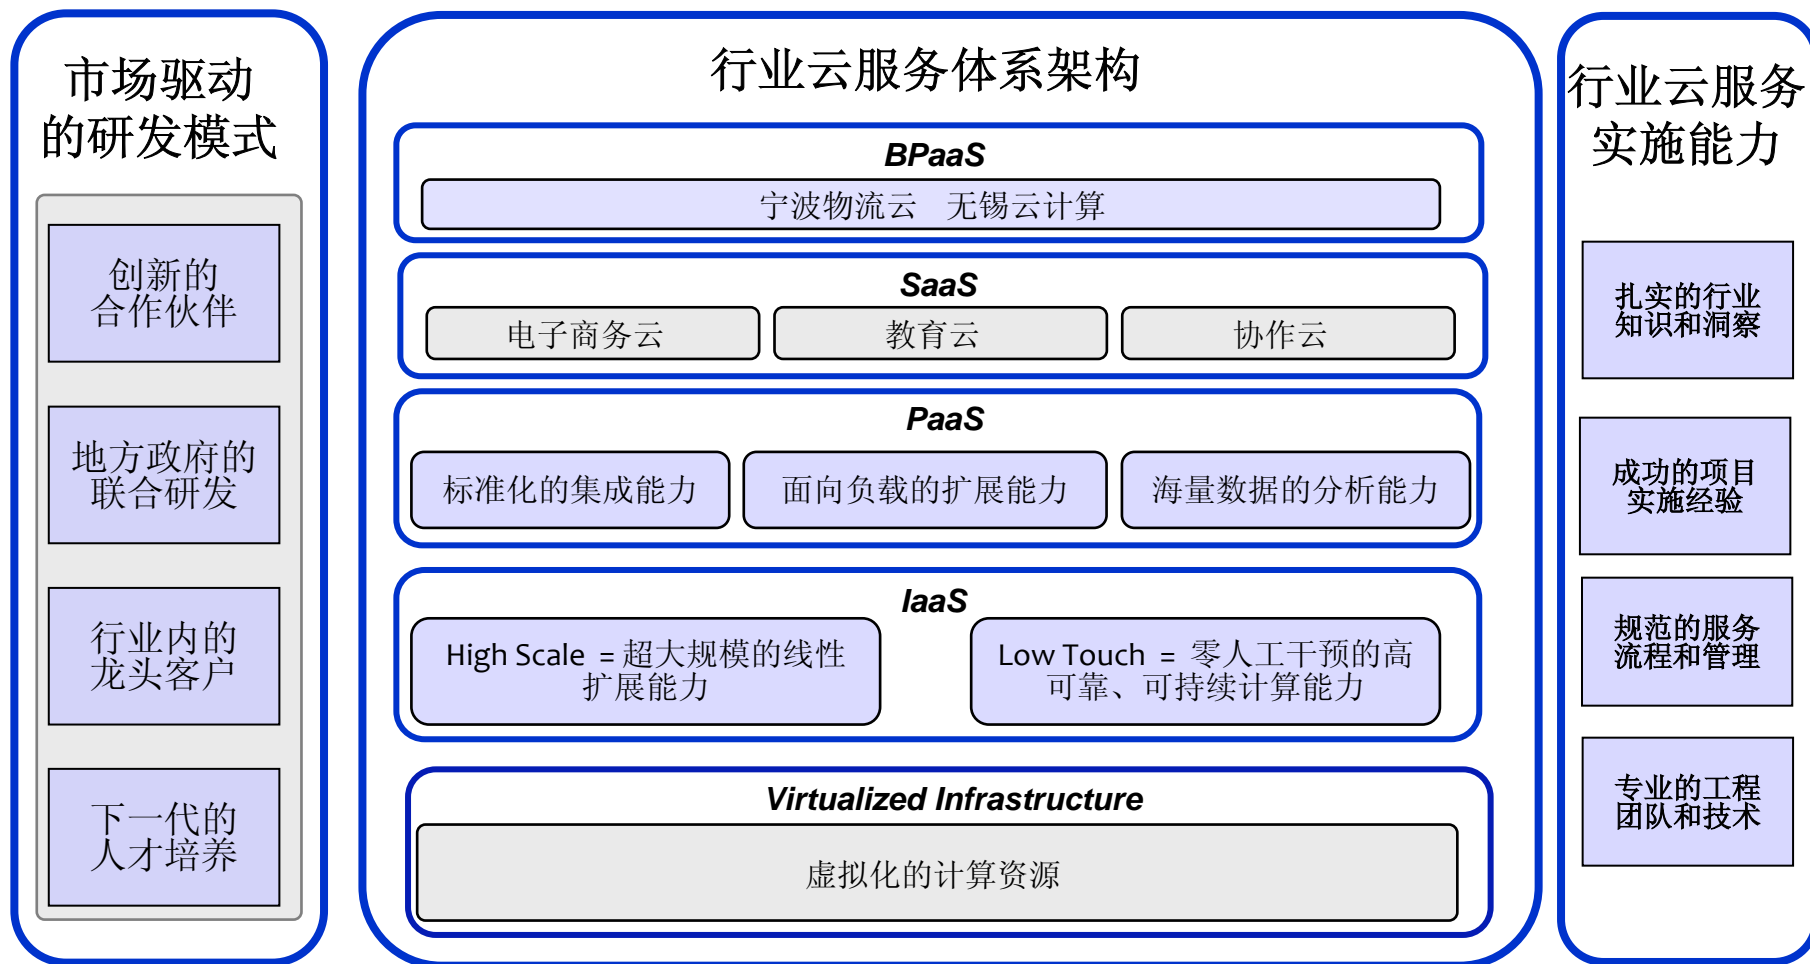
市场驱动的研发模式

创新的合作伙伴

地方政府的联合研发

行业内的龙头客户

下一代的人才培养

行业云服务体系架构

BPaaS

宁波物流云　无锡云计算

SaaS

电子商务云

教育云

协作云

PaaS

标准化的集成能力

面向负载的扩展能力

海量数据的分析能力

IaaS

High Scale ＝超大规模的线性扩展能力

Low Touch ＝零人工干预的高可靠、可持续计算能力

Virtualized Infrastructure

虚拟化的计算资源

行业云服务实施能力

扎实的行业知识和洞察

成功的项目实施经验

规范的服务流程和管理

专业的工程团队和技术